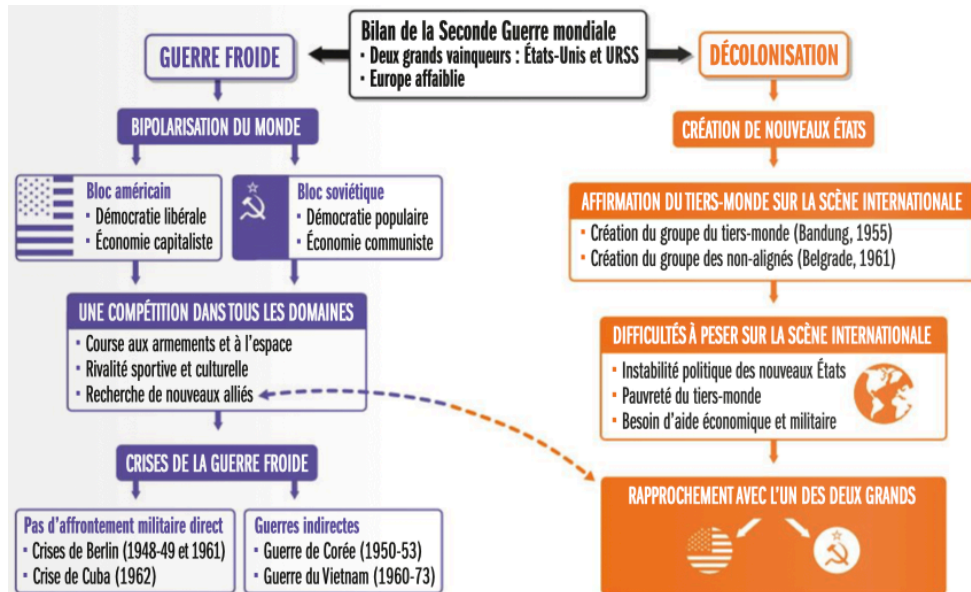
Bilan de la Seconde Guerre mondiale
• Deux grands vainqueurs : États-Unis et URSS
• Europe affaiblie

GUERRE FROIDE

BIPOLARISATION DU MONDE

Bloc américain
• Démocratie libérale
• Économie capitaliste

Bloc soviétique
• Démocratie populaire
• Économie communiste

UNE COMPÉTITION DANS TOUS LES DOMAINES
• Course aux armements et à l'espace
• Rivalité sportive et culturelle
• Recherche de nouveaux alliés

CRISES DE LA GUERRE FROIDE

Pas d'affrontement militaire direct
• Crises de Berlin (1948-49 et 1961)
• Crise de Cuba (1962)

Guerres indirectes
• Guerre de Corée (1950-53)
• Guerre du Vietnam (1960-73)

DÉCOLONISATION

CRÉATION DE NOUVEAUX ÉTATS

AFFIRMATION DU TIERS-MONDE SUR LA SCÈNE INTERNATIONALE
• Création du groupe du tiers-monde (Bandung, 1955)
• Création du groupe des non-alignés (Belgrade, 1961)

DIFFICULTÉS À PESER SUR LA SCÈNE INTERNATIONALE
• Instabilité politique des nouveaux États
• Pauvreté du tiers-monde
• Besoin d'aide économique et militaire

RAPPROCHEMENT AVEC L'UN DES DEUX GRANDS